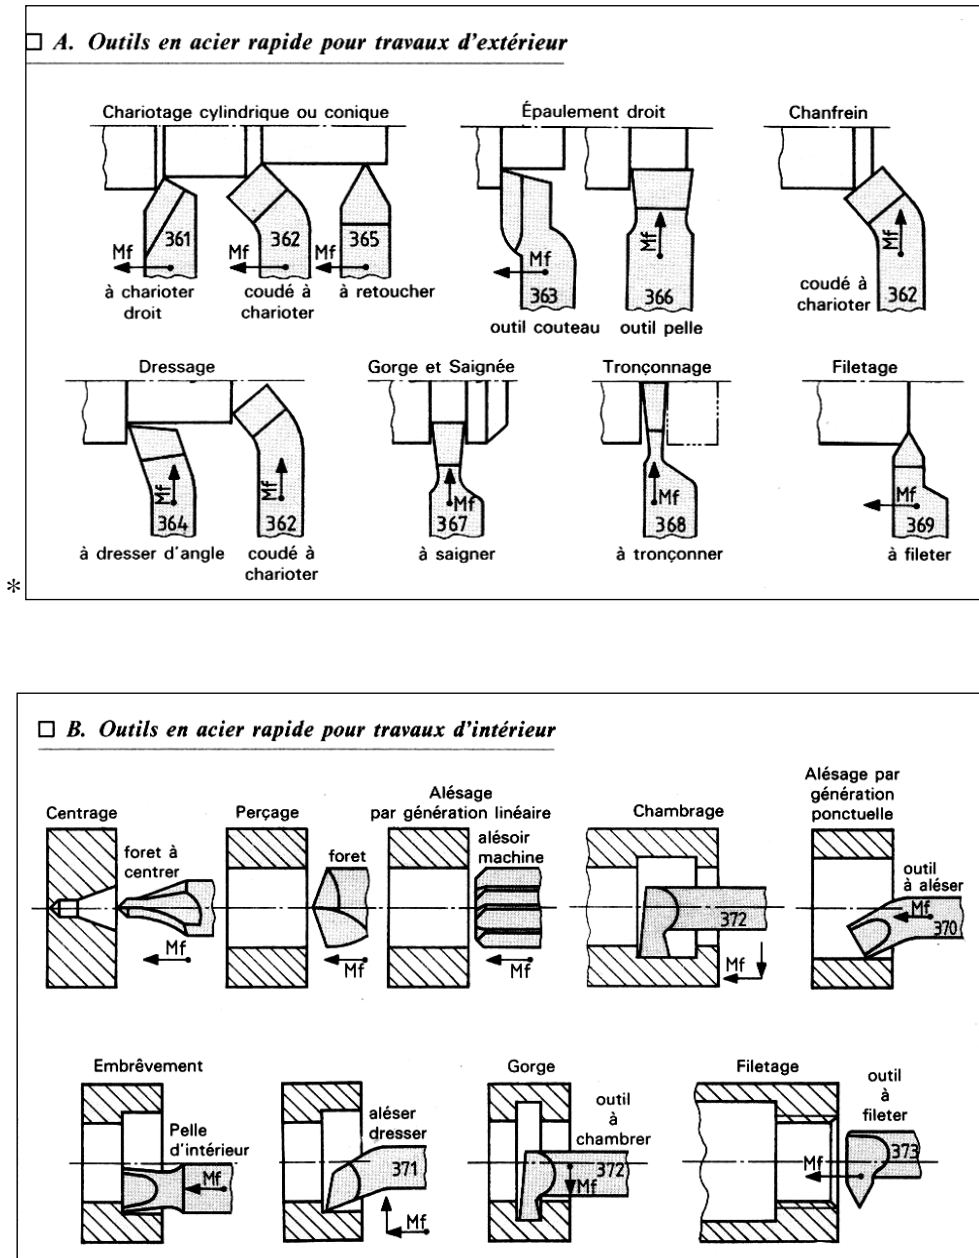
□ A. Outils en acier rapide pour travaux d'extérieur

Chariotage cylindrique ou conique

Mf 361 à charioter droit

Mf 362 coudé à charioter

Mf 365 à retoucher

Épaulement droit

Mf 363 outil couteau

Mf 366 outil pelle

Chanfrein

Mf coudé à charioter 362

Dressage

Mf 364 à dresser d'angle

Mf 362 coudé à charioter

Gorge et Saignée

Mf 367 à saigner

Tronçonnage

Mf 368 à tronçonner

Filetage

Mf 369 à fileter

*

□ B. Outils en acier rapide pour travaux d'intérieur

Centrage

foret à centrer

Mf

Perçage

foret

Mf

Alésage par génération linéaire

alésoir machine

Mf

Chambrage

372

Mf

Alésage par génération ponctuelle

outil à aléser

Mf 370

Embrèvement

Pelle d'intérieur

Mf

aléser dresser

371

Mf

Gorge

outil à chambrer

372

Mf

Filetage

outil à fileter

Mf 373